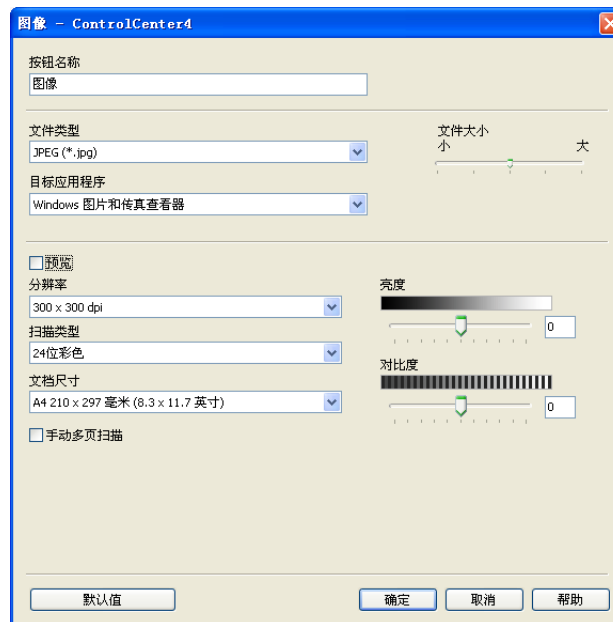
图像 - ControlCenter4

按钮名称
图像

文件类型
JPEG (*.jpg)

文件大小
小
大

目标应用程序
Windows 图片和传真查看器

预览

分辨率
300 x 300 dpi

扫描类型
24位彩色

文档尺寸
A4 210 x 297 毫米 (8.3 x 11.7 英寸)

手动多页扫描

亮度
0

对比度
0

默认值
确定
取消
帮助